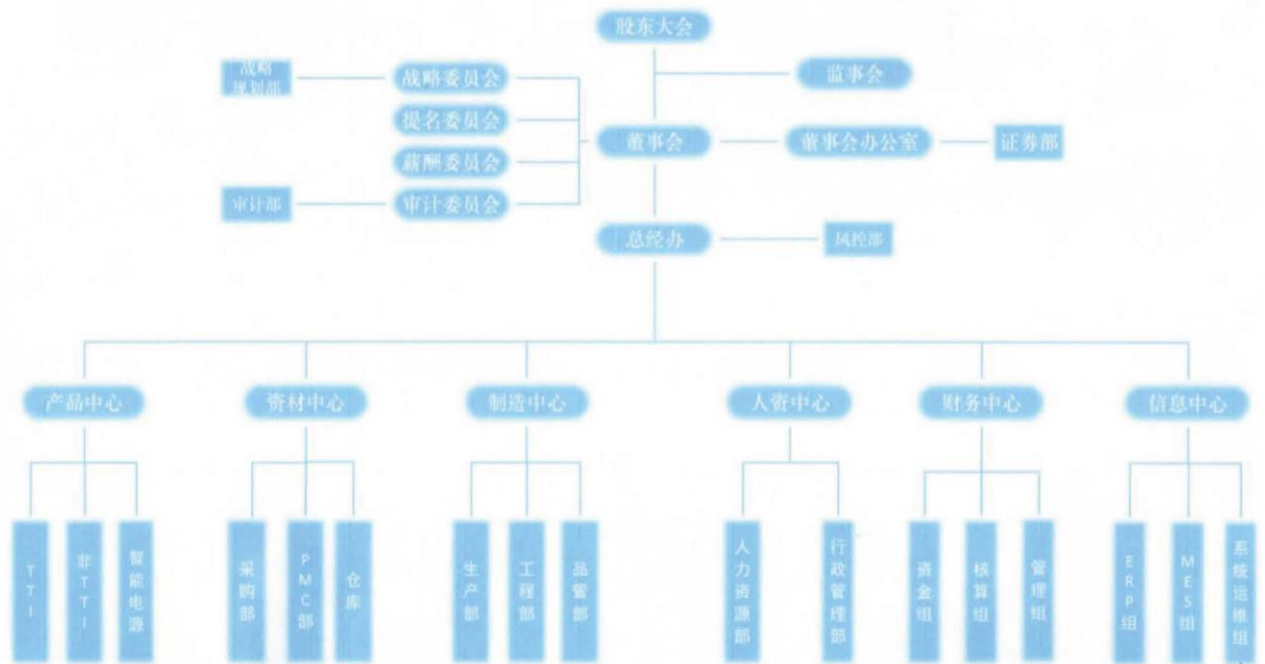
股东大会

战略规划部

战略委员会

监事会

提名委员会

董事会

董事会办公室

证券部

薪酬委员会

审计部

审计委员会

总经办

风控部

产品中心

资材中心

制造中心

人资中心

财务中心

信息中心

TTI

非TTI

智能电源

采购部

PMC部

仓库

生产部

工程部

品管部

人力资源部

行政管理部

资金组

核算组

管理组

ERP组

MES组

系统运维组